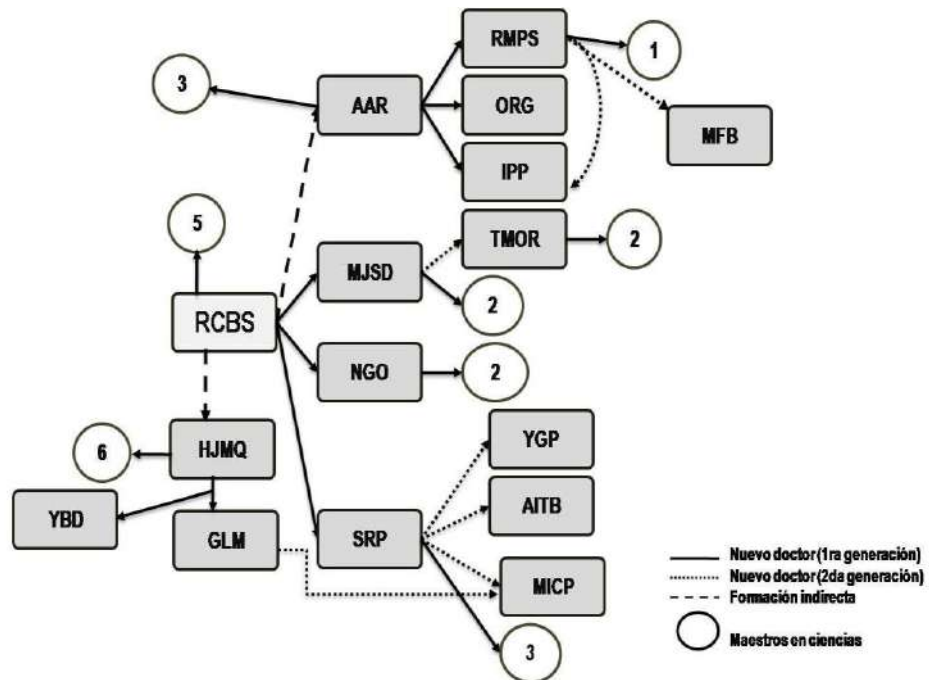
RMPS

1

3

AAR

ORG

MFB

IPP

5

TMOR

2

MJSD

2

RCBS

NGO

2

YGP

6

HJMQ

AITB

YBD

GLM

SRP

MICP

3

Nuevo doctor (1ra generación)
Nuevo doctor (2da generación)
Formación indirecta
Maestros en ciencias